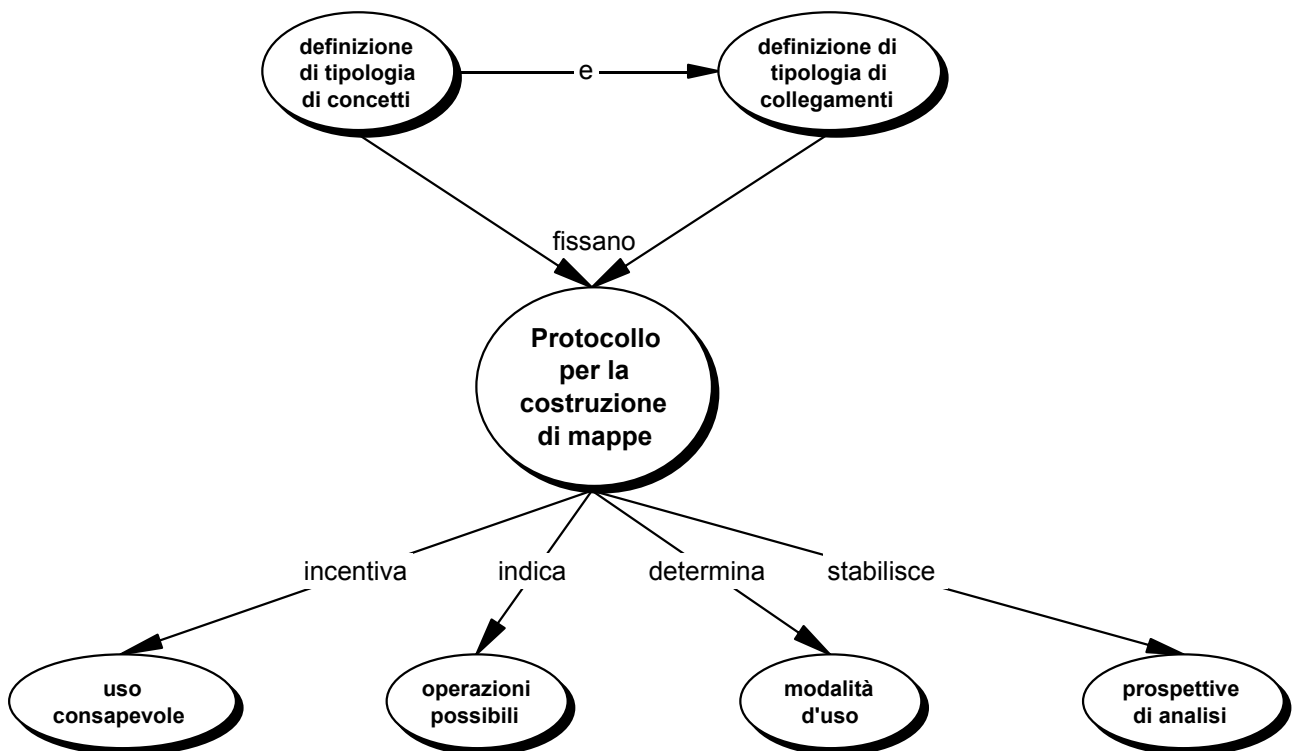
definizione di tipologia di concetti

e

definizione di tipologia di collegamenti

fissano

Protocollo per la costruzione di mappe

incentiva

indica

determina

stabilisce

uso consapevole

operazioni possibili

modalità d'uso

prospettive di analisi